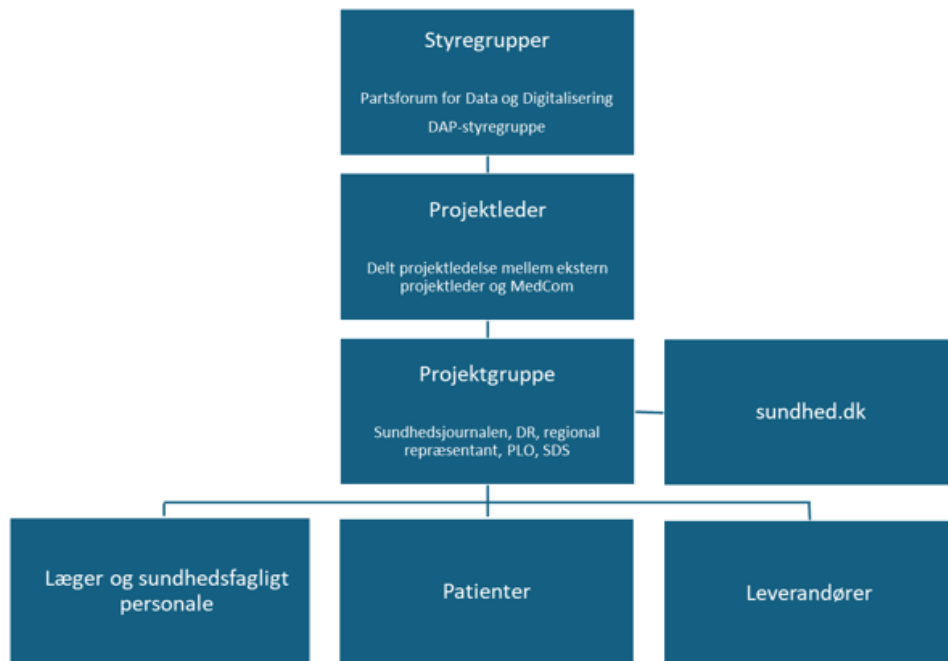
Styregrupper

Partsforum for Data og Digitalisering

DAP-styregruppe

Projektleder

Delt projektledelse mellem ekstern projektleder og MedCom

Projektgruppe

Sundhedsjournalen, DR, regional repræsentant, PLO, SDS

sundhed.dk

Læger og sundhedsfagligt personale

Patienter

Leverandører